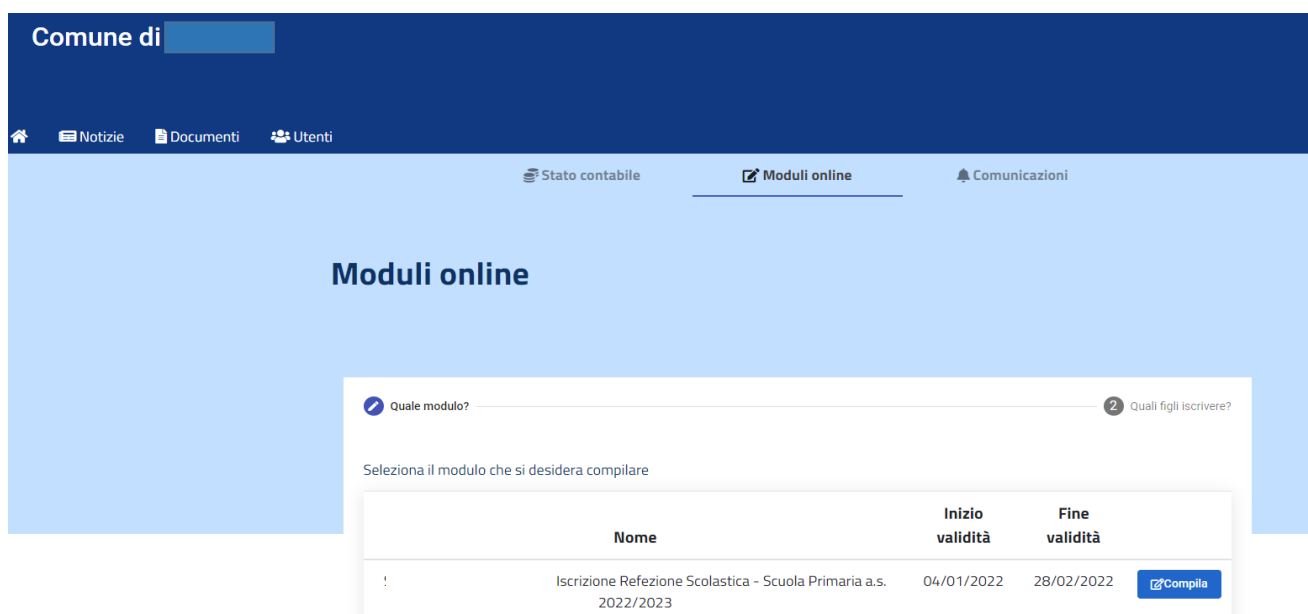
Comune di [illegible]

Notizie Documenti Utenti

Stato contabile Moduli online Comunicazioni

Moduli online

Quale modulo?

2 Quali figli iscrivere?

Seleziona il modulo che si desidera compilare

|  | Nome | Inizio validità | Fine validità |  |
|---|---|---|---|---|
| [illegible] | Iscrizione Refezione Scolastica - Scuola Primaria a.s. 2022/2023 | 04/01/2022 | 28/02/2022 | Compila |